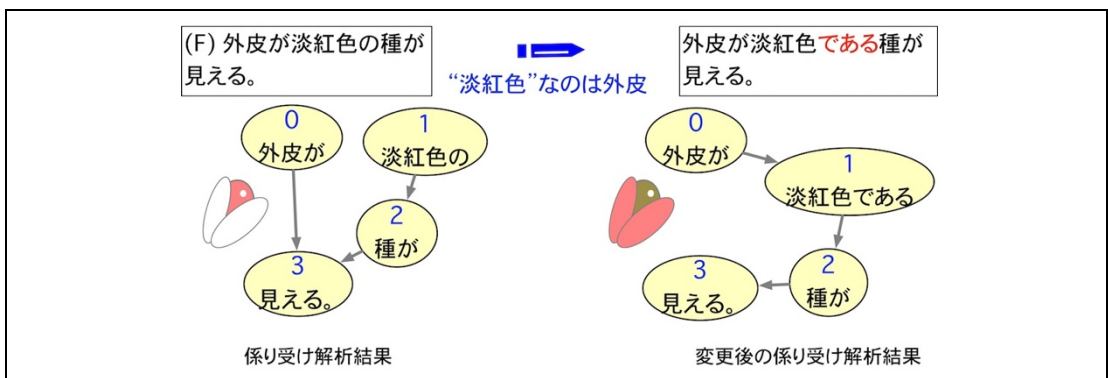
(F) 外皮が淡紅色の種が見える。

“淡紅色”なのは外皮

外皮が淡紅色である種が見える。

0
外皮が

1
淡紅色の

2
種が

3
見える。

係り受け解析結果

0
外皮が

1
淡紅色である

2
種が

3
見える。

変更後の係り受け解析結果